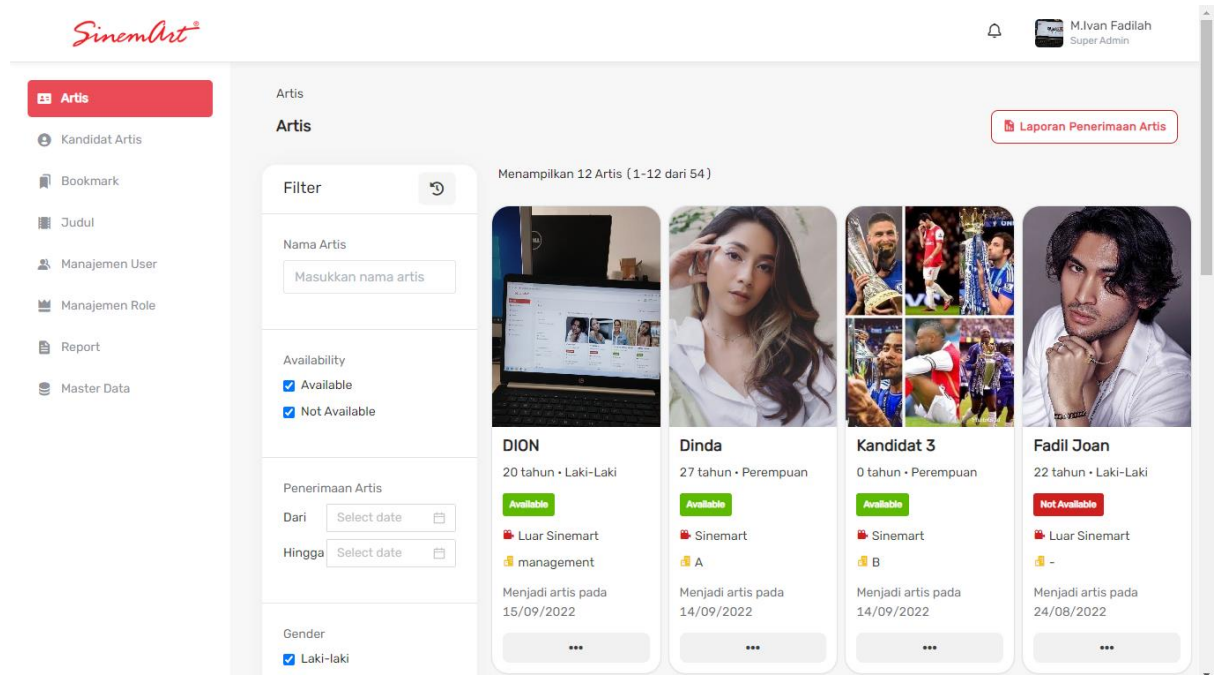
SinemArt®

M.Ivan Fadilah
Super Admin

Artis
Kandidat Artis
Bookmark
Judul
Manajemen User
Manajemen Role
Report
Master Data

Artis

Artis

Laporan Penerimaan Artis

Filter

Nama Artis
Masukkan nama artis

Availability
Available
Not Available

Penerimaan Artis
Dari Select date
Hingga Select date

Gender
Laki-laki

Menampilkan 12 Artis (1-12 dari 54)

DION
20 tahun • Laki-Laki
Available
Luar Sinemart
management
Menjadi artis pada
15/09/2022
•••

Dinda
27 tahun • Perempuan
Available
Sinemart
A
Menjadi artis pada
14/09/2022
•••

Kandidat 3
0 tahun • Perempuan
Available
Sinemart
B
Menjadi artis pada
14/09/2022
•••

Fadil Joan
22 tahun • Laki-Laki
Not Available
Luar Sinemart
-
Menjadi artis pada
24/08/2022
•••